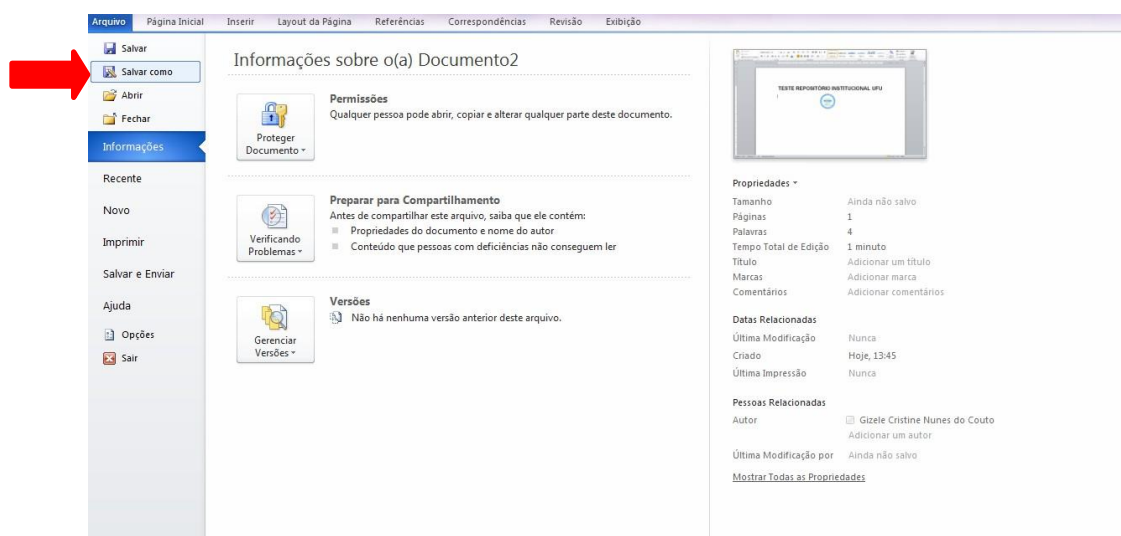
Arquivo Página Inicial Inserir Layout da Página Referências Correspondências Revisão Exibição

Salvar
Salvar como
Abrir
Fechar
Informações
Recente
Novo
Imprimir
Salvar e Enviar
Ajuda
Opções
Sair

Informações sobre o(a) Documento2

Proteger Documento

Permissões
Qualquer pessoa pode abrir, copiar e alterar qualquer parte deste documento.

Verificando Problemas

Preparar para Compartilhamento
Antes de compartilhar este arquivo, saiba que ele contém:
Propriedades do documento e nome do autor
Conteúdo que pessoas com deficiências não conseguem ler

Gerenciar Versões

Versões
Não há nenhuma versão anterior deste arquivo.

TESTE REPOSITÓRIO INSTITUCIONAL UFU

Propriedades

| | |
|---|---|
| Tamanho | Ainda não salvo |
| Páginas | 1 |
| Palavras | 4 |
| Tempo Total de Edição | 1 minuto |
| Título | Adicionar um título |
| Marcas | Adicionar marca |
| Comentários | Adicionar comentários |

Datas Relacionadas

| | |
|---|---|
| Última Modificação | Nunca |
| Criado | Hoje, 13:45 |
| Última Impressão | Nunca |

Pessoas Relacionadas

| | |
|---|---|
| Autor | Gizele Cristine Nunes do Couto |
| | Adicionar um autor |
| Última Modificação por | Ainda não salvo |

Mostrar Todas as Propriedades